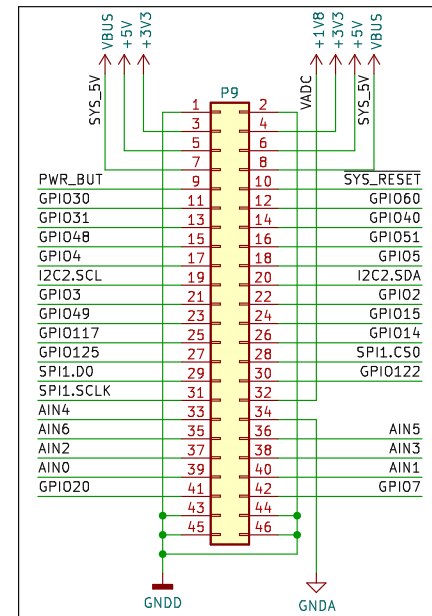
VBUS
+5V
+3V3
SYS_5V
P9
VADC
+1V8
+3V3
+5V
VBUS
SYS_5V

| | | | |
|---|---|---|---|
| | 1 | 2 | |
| | 3 | 4 | |
| | 5 | 6 | |
| | 7 | 8 | |
| PWR_BUT | 9 | 10 | SYS_RESET |
| GPIO30 | 11 | 12 | GPIO60 |
| GPIO31 | 13 | 14 | GPIO40 |
| GPIO48 | 15 | 16 | GPIO51 |
| GPIO4 | 17 | 18 | GPIO5 |
| I2C2.SCL | 19 | 20 | I2C2.SDA |
| GPIO3 | 21 | 22 | GPIO2 |
| GPIO49 | 23 | 24 | GPIO15 |
| GPIO117 | 25 | 26 | GPIO14 |
| GPIO125 | 27 | 28 | SPI1.CS0 |
| SPI1.D0 | 29 | 30 | GPIO122 |
| SPI1.SCLK | 31 | 32 | |
| AIN4 | 33 | 34 | |
| AIN6 | 35 | 36 | AIN5 |
| AIN2 | 37 | 38 | AIN3 |
| AIN0 | 39 | 40 | AIN1 |
| GPIO20 | 41 | 42 | GPIO7 |
| | 43 | 44 | |
| | 45 | 46 | |

GNDD
GNDA